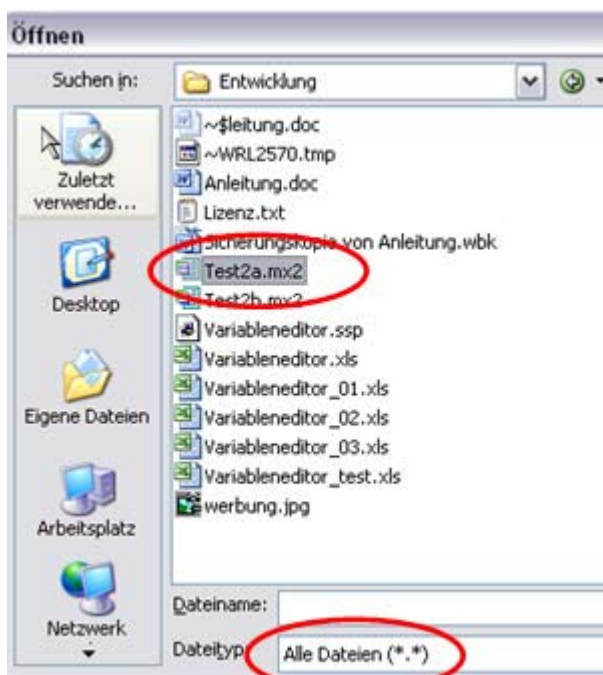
Öffnen

Suchen in: Entwicklung

Zuletzt verwende...

Desktop

Eigene Dateien

Arbeitsplatz

Netzwerk

~$leitung.doc
~WRL2570.tmp
Anleitung.doc
Lizenz.txt
Sicherungskopie von Anleitung.wbk
Test2a.mx2
Test2b.mx2
Variableneditor.ssp
Variableneditor.xls
Variableneditor_01.xls
Variableneditor_02.xls
Variableneditor_03.xls
Variableneditor_test.xls
werbung.jpg

Dateiname:

Dateityp: Alle Dateien (*.*)